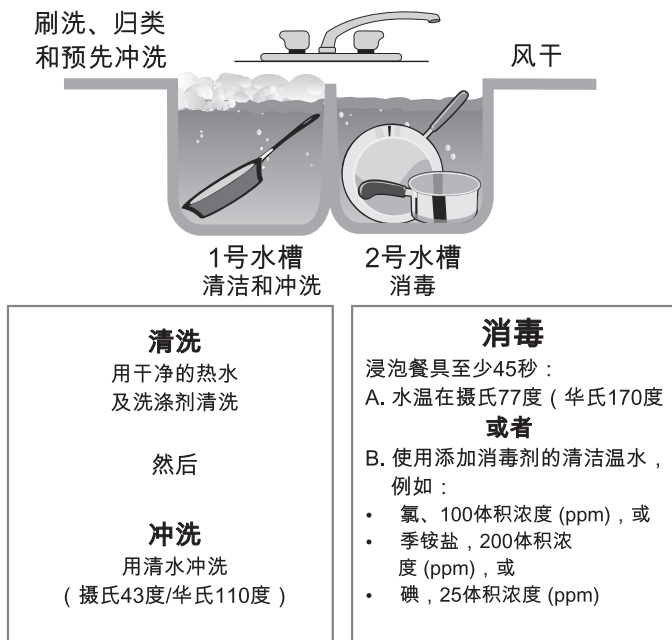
刷洗、归类和预先冲洗

风干

1号水槽
清洁和冲洗

2号水槽
消毒

清洗
用干净的热水
及洗涤剂清洗

然后

冲洗
用清水冲洗
（摄氏43度/华氏110度）

消毒
浸泡餐具至少45秒：
A. 水温在摄氏77度（华氏170度
或者
B. 使用添加消毒剂的清洁温水，例如：
• 氯、100体积浓度 (ppm)，或
• 季铵盐，200体积浓度 (ppm)，或
• 碘，25体积浓度 (ppm)